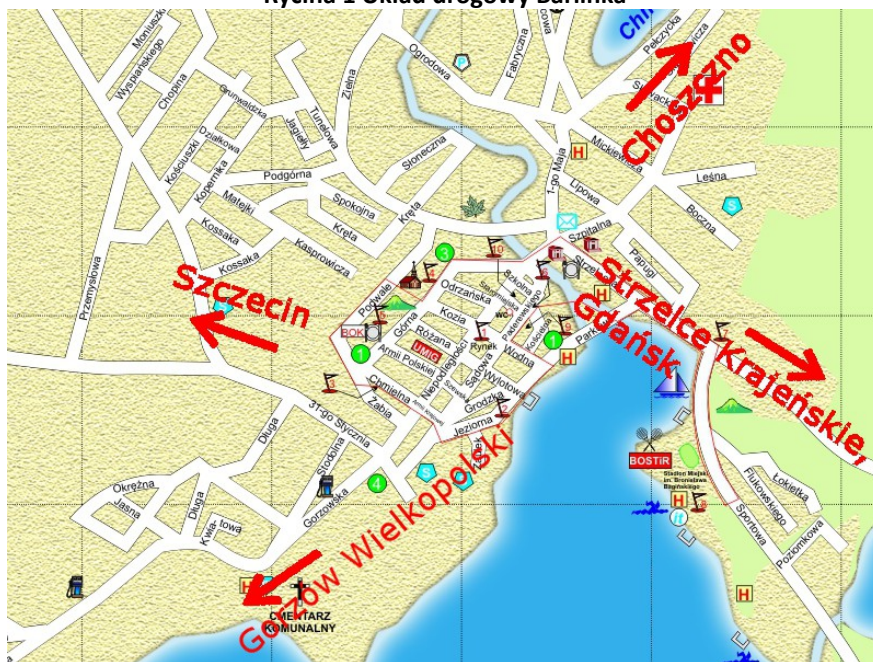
Rycina 1 Układ drogowy Barlinka

Chn
Pełczycka
Choszczno
Moniuszki
Wyspiańskiego
Chopina
Grunwaldzka
Tunelowa
Zielna
Ogrodowa
Fabryczna
Jagiełły
Działkowa
Kościuszki
Kopernika
Podgórna
Słoneczna
1-go Maja
Mickiewicza
Leśna
Lipowa
Boczna
Matejki
Spokojna
Kręta
Kręta
Szpitalna
Papugi
Kossaka
Kossaka
Kasprowicza
Przemysłowa
Szczecin
Strzelce Krajeńskie,
Gdańsk
Podwale
Odrzańska
Szkolna
Kozia
Różana
Górna
Rynek
Wodna
Kościelna
Park
BOK
UMiG
Armii Polskiej
Niepodległości
Szewska
Wylotowa
Grodzka
Ciemiena
Żabia
31-go Stycznia
Jeziorna
Długa
Słodowa
BOSTiR
Stadion Miejski im. Bronisława Błażyńskiego
Łokietka
Flukowskiego
Sportowa
Poziomkowa
Okrężna
Jasna
Długa
Gorzowska
Kwiatowa
Gorzów Wielkopolski
CMENTARZ KOMUNALNY
H